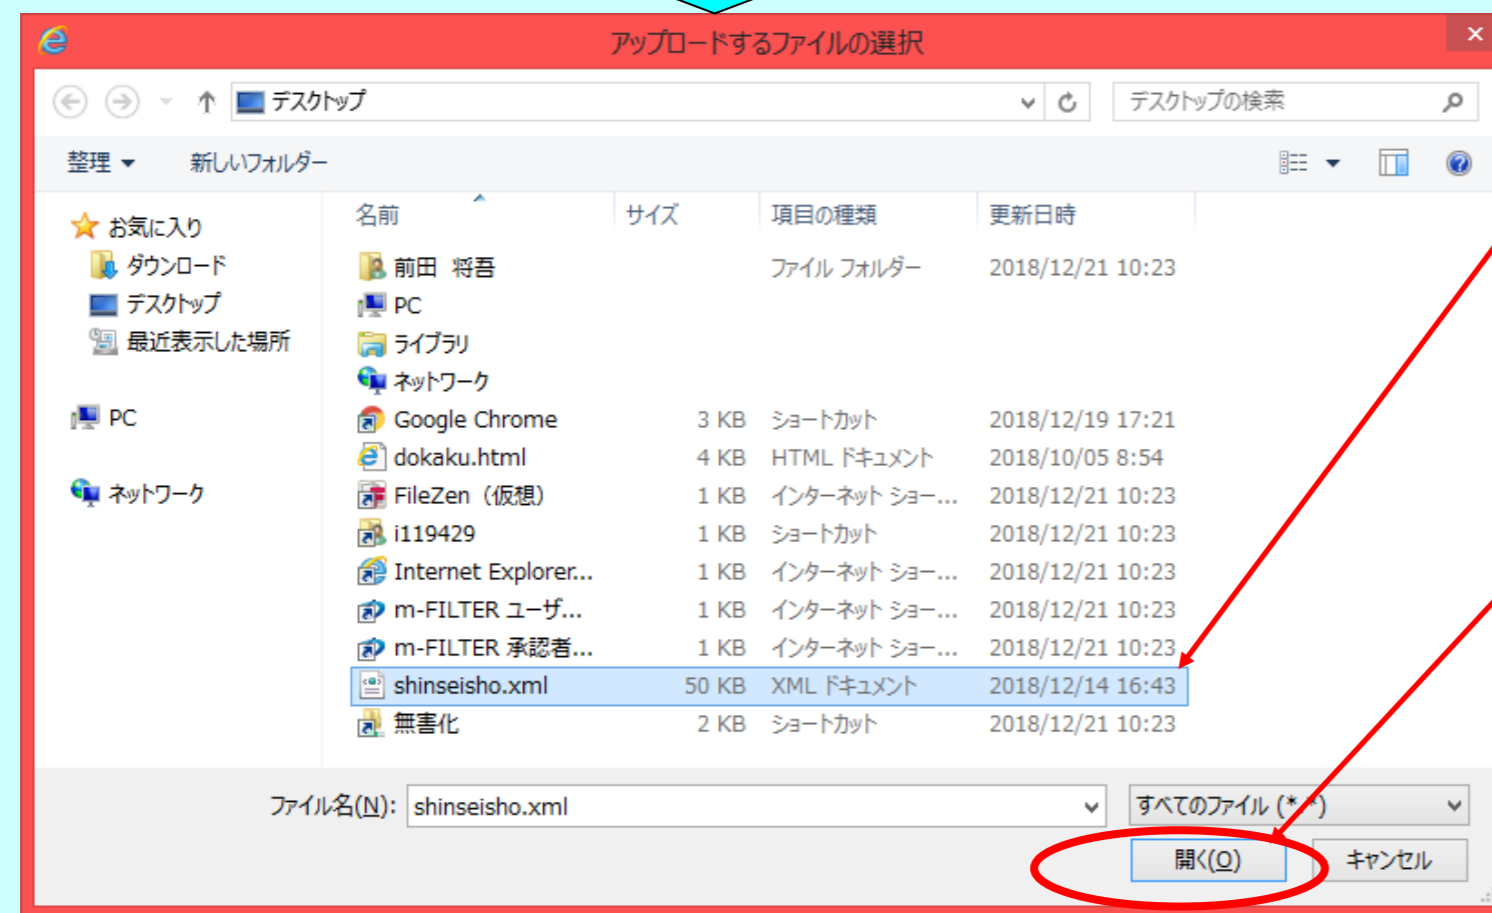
アップロードするファイルの選択

デスクトップ

デスクトップの検索

整理 ▾ 新しいフォルダー

お気に入り
ダウンロード
デスクトップ
最近表示した場所

PC

ネットワーク

| 名前 | サイズ | 項目の種類 | 更新日時 |
|---|---|---|---|
| 前田 将吾 | | ファイル フォルダー | 2018/12/21 10:23 |
| PC | | | |
| ライブラリ | | | |
| ネットワーク | | | |
| Google Chrome | 3 KB | ショートカット | 2018/12/19 17:21 |
| dokaku.html | 4 KB | HTML ドキュメント | 2018/10/05 8:54 |
| FileZen（仮想） | 1 KB | インターネット ショー... | 2018/12/21 10:23 |
| i119429 | 1 KB | ショートカット | 2018/12/21 10:23 |
| Internet Explorer... | 1 KB | インターネット ショー... | 2018/12/21 10:23 |
| m-FILTER ユーザ... | 1 KB | インターネット ショー... | 2018/12/21 10:23 |
| m-FILTER 承認者... | 1 KB | インターネット ショー... | 2018/12/21 10:23 |
| shinseisho.xml | 50 KB | XML ドキュメント | 2018/12/14 16:43 |
| 無害化 | 2 KB | ショートカット | 2018/12/21 10:23 |

ファイル名(N): shinseisho.xml

すべてのファイル (*.*)

開く(O)

キャンセル